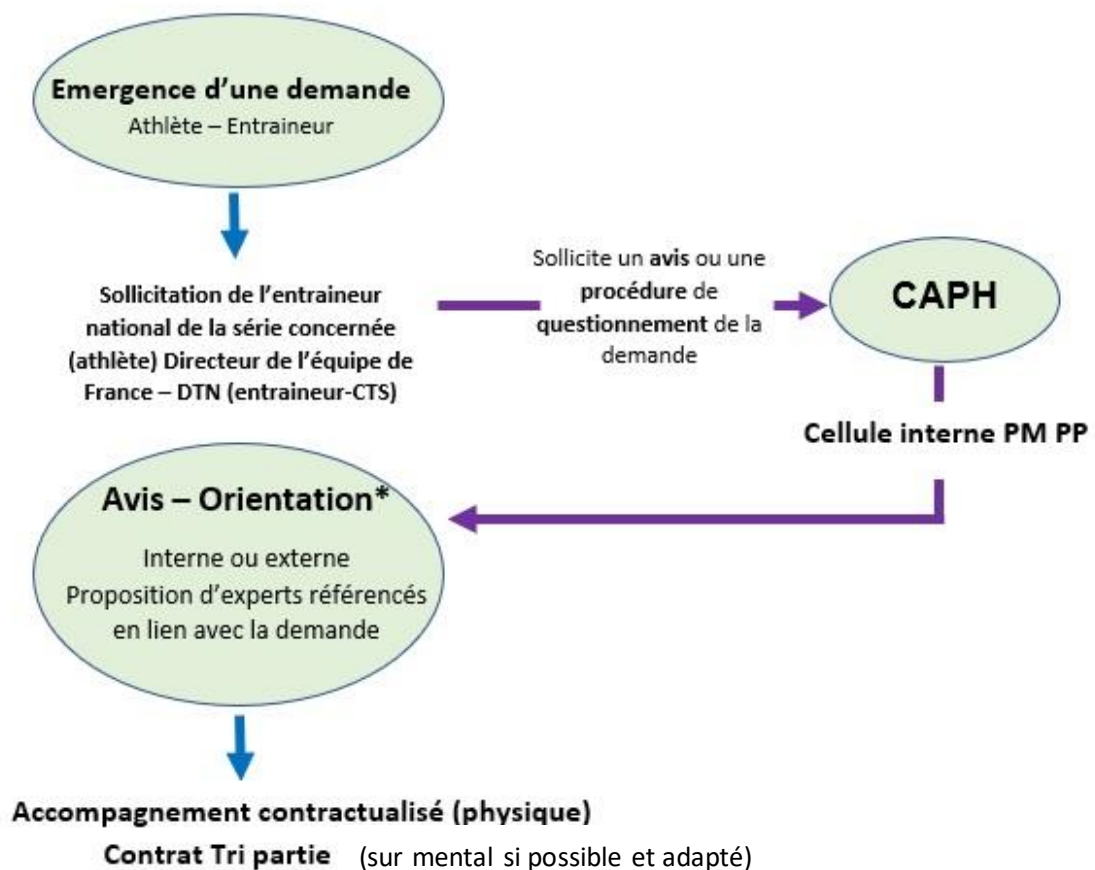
Emergence d'une demande
Athlète – Entraineur

Sollicitation de l'entraineur national de la série concernée (athlète) Directeur de l'équipe de France – DTN (entraineur-CTS)

Sollicite un avis ou une procédure de questionnement de la demande

CAPH

Cellule interne PM PP

Avis – Orientation*
Interne ou externe
Proposition d'experts référencés en lien avec la demande

Accompagnement contractualisé (physique)
Contrat Tri partie (sur mental si possible et adapté)